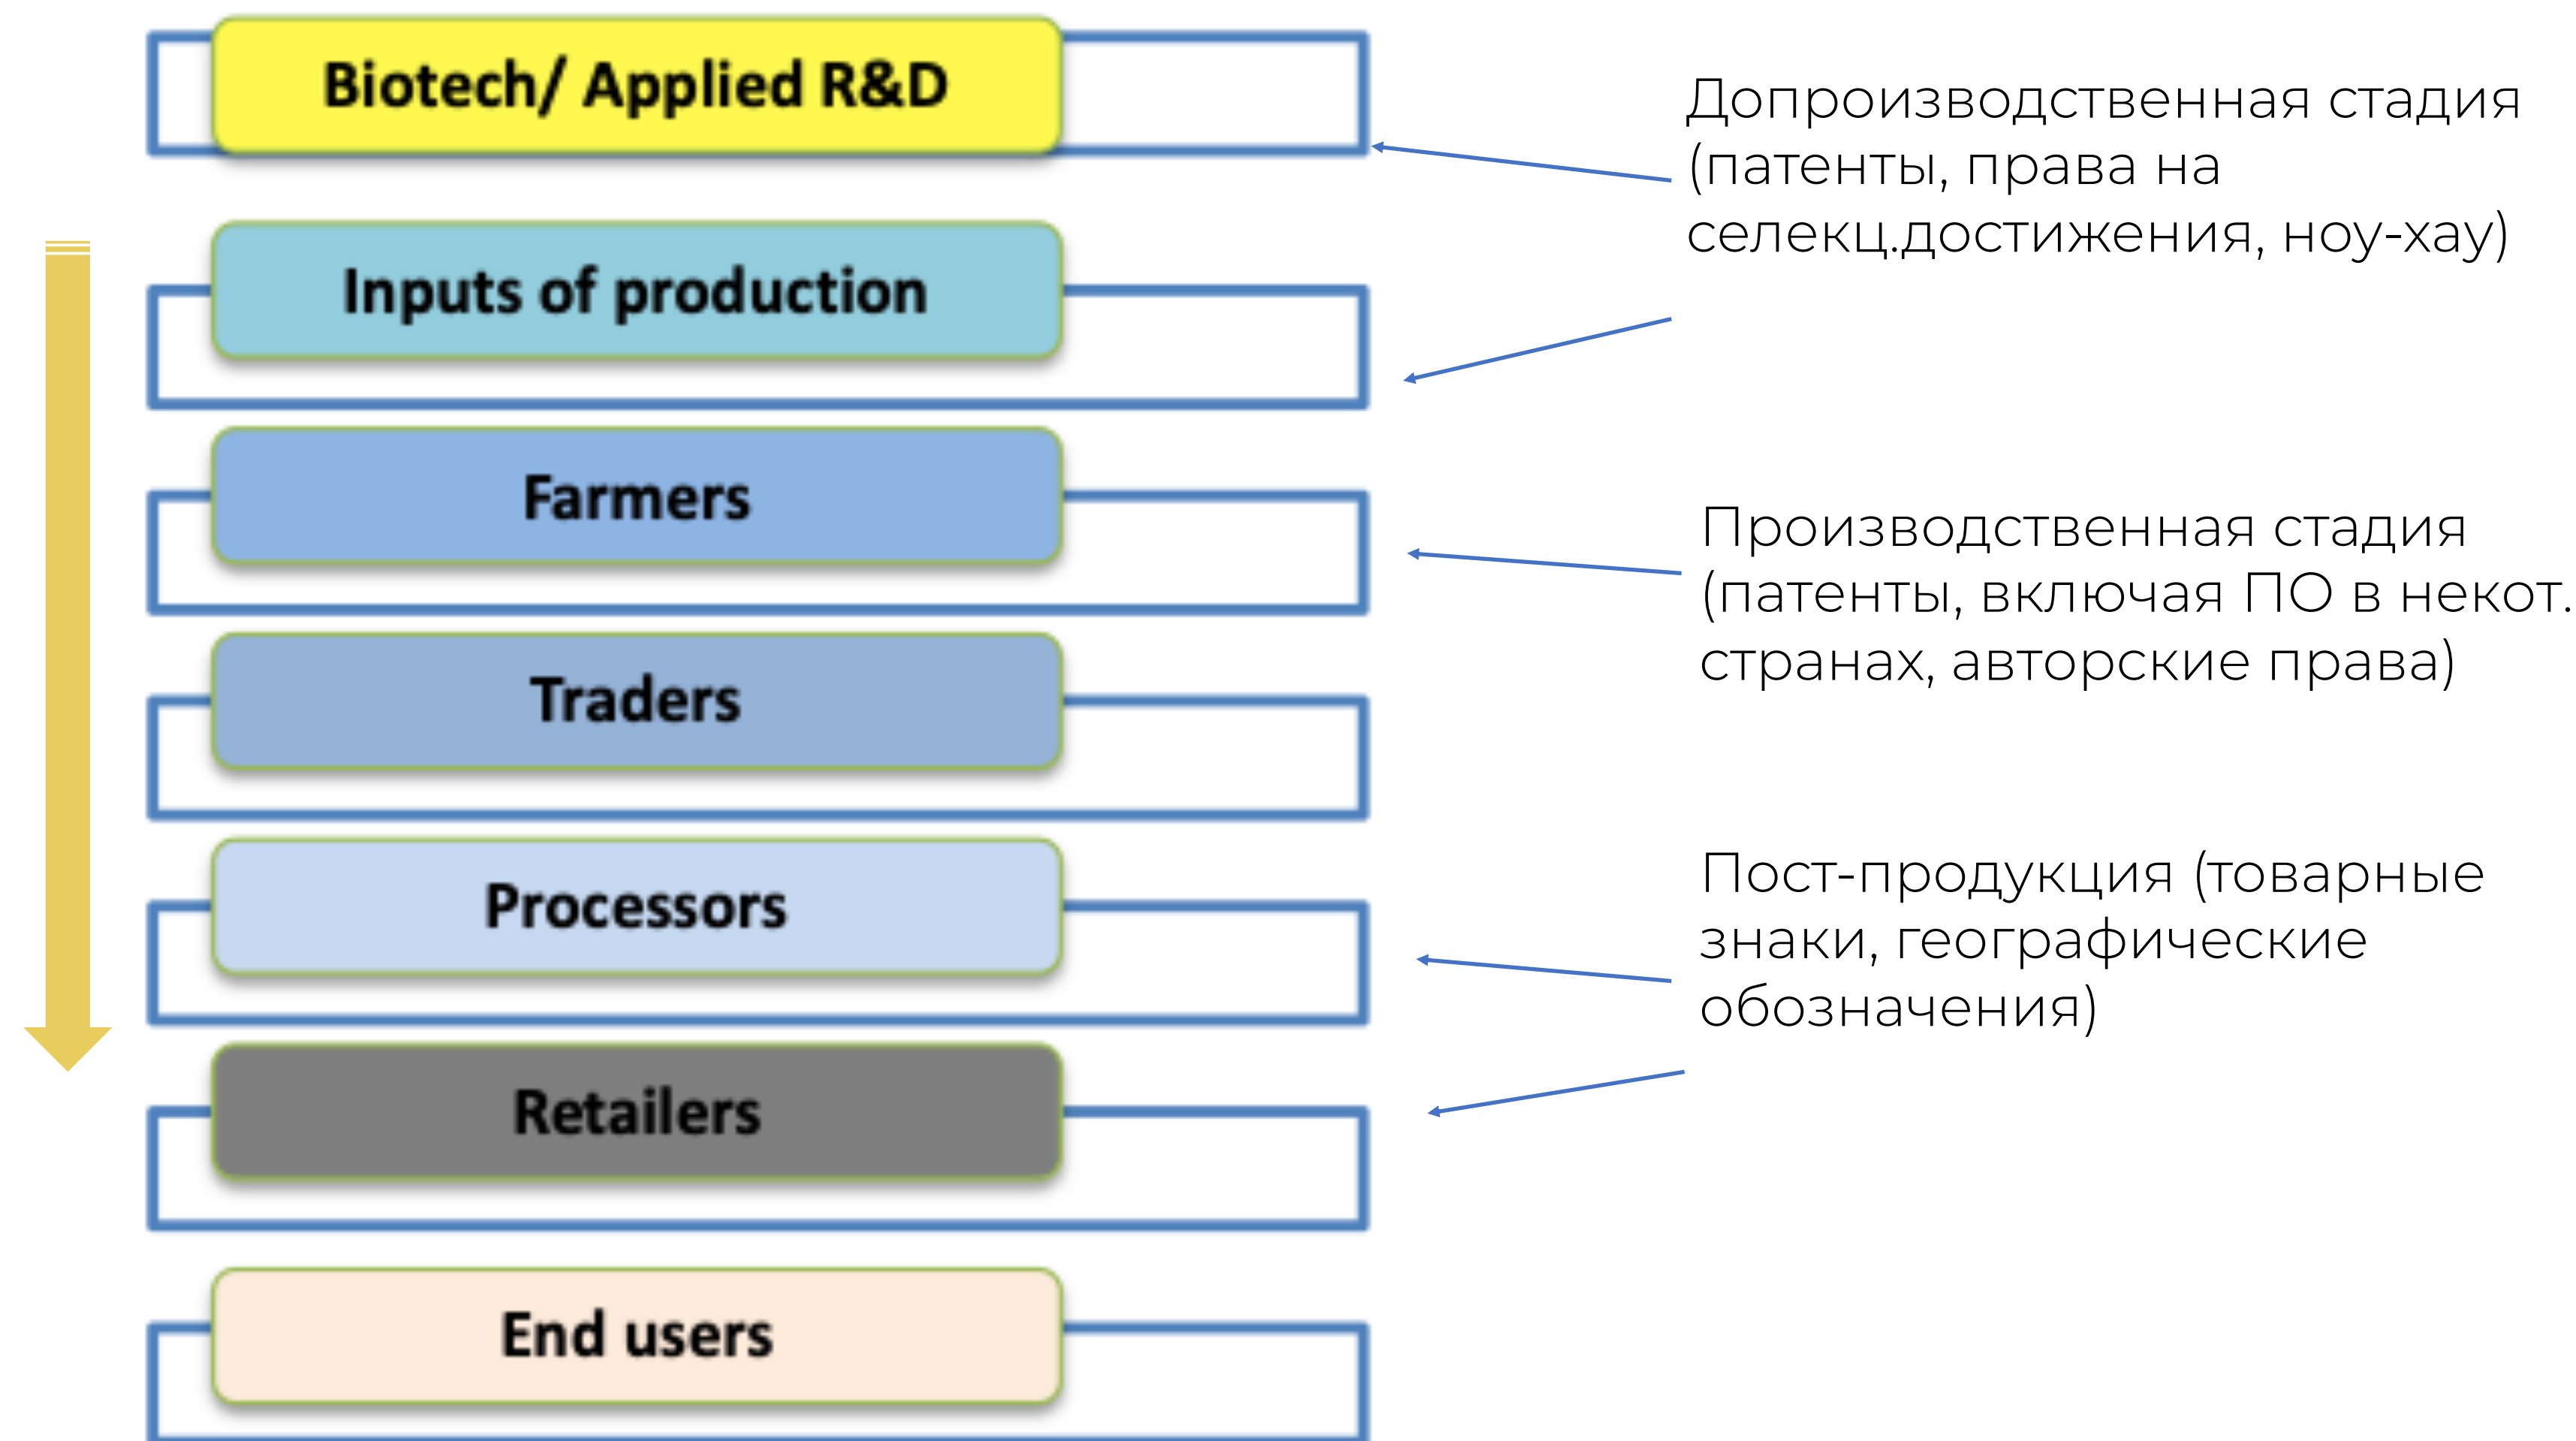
Biotech/ Applied R&D

Inputs of production

Farmers

Traders

Processors

Retailers

End users

Допроизводственная стадия (патенты, права на селекц.достижения, ноу-хау)

Производственная стадия (патенты, включая ПО в некот. странах, авторские права)

Пост-продукция (товарные знаки, географические обозначения)